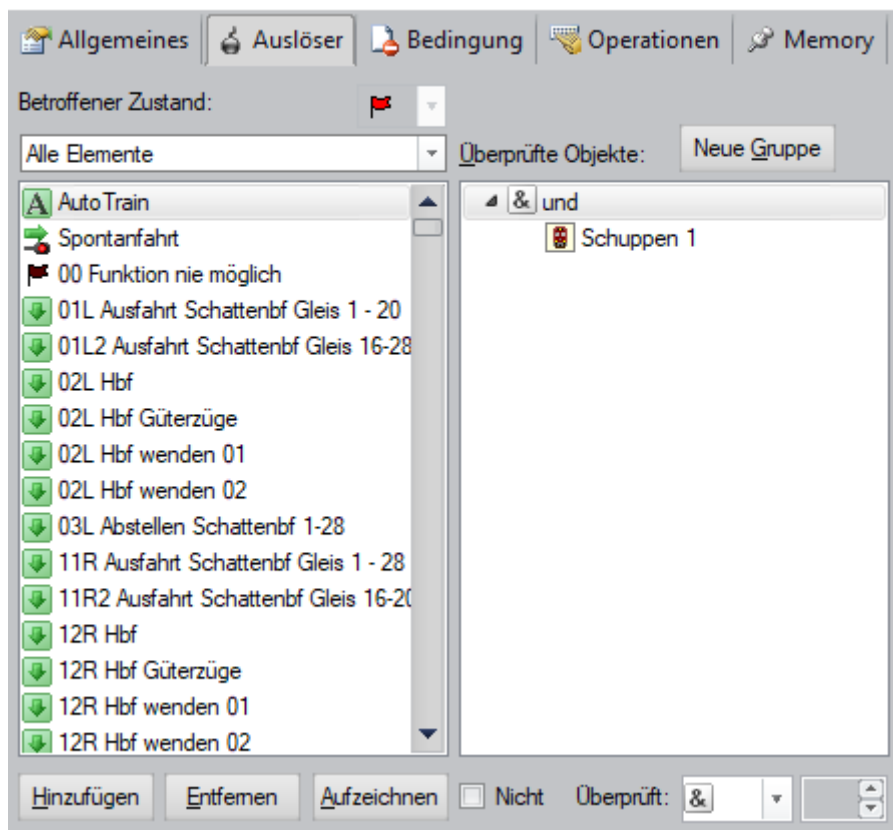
Allgemeines | Auslöser | Bedingung | Operationen | Memory

Betroffener Zustand:

Alle Elemente

Überprüfte Objekte:

Neue Gruppe

AutoTrain
Spontanfahrt
00 Funktion nie möglich
01L Ausfahrt Schattenbf Gleis 1 - 20
01L2 Ausfahrt Schattenbf Gleis 16-28
02L Hbf
02L Hbf Güterzüge
02L Hbf wenden 01
02L Hbf wenden 02
03L Abstellen Schattenbf 1-28
11R Ausfahrt Schattenbf Gleis 1 - 28
11R2 Ausfahrt Schattenbf Gleis 16-20
12R Hbf
12R Hbf Güterzüge
12R Hbf wenden 01
12R Hbf wenden 02

& und
Schuppen 1

Hinzufügen | Entfernen | Aufzeichnen | Nicht | Überprüft: &